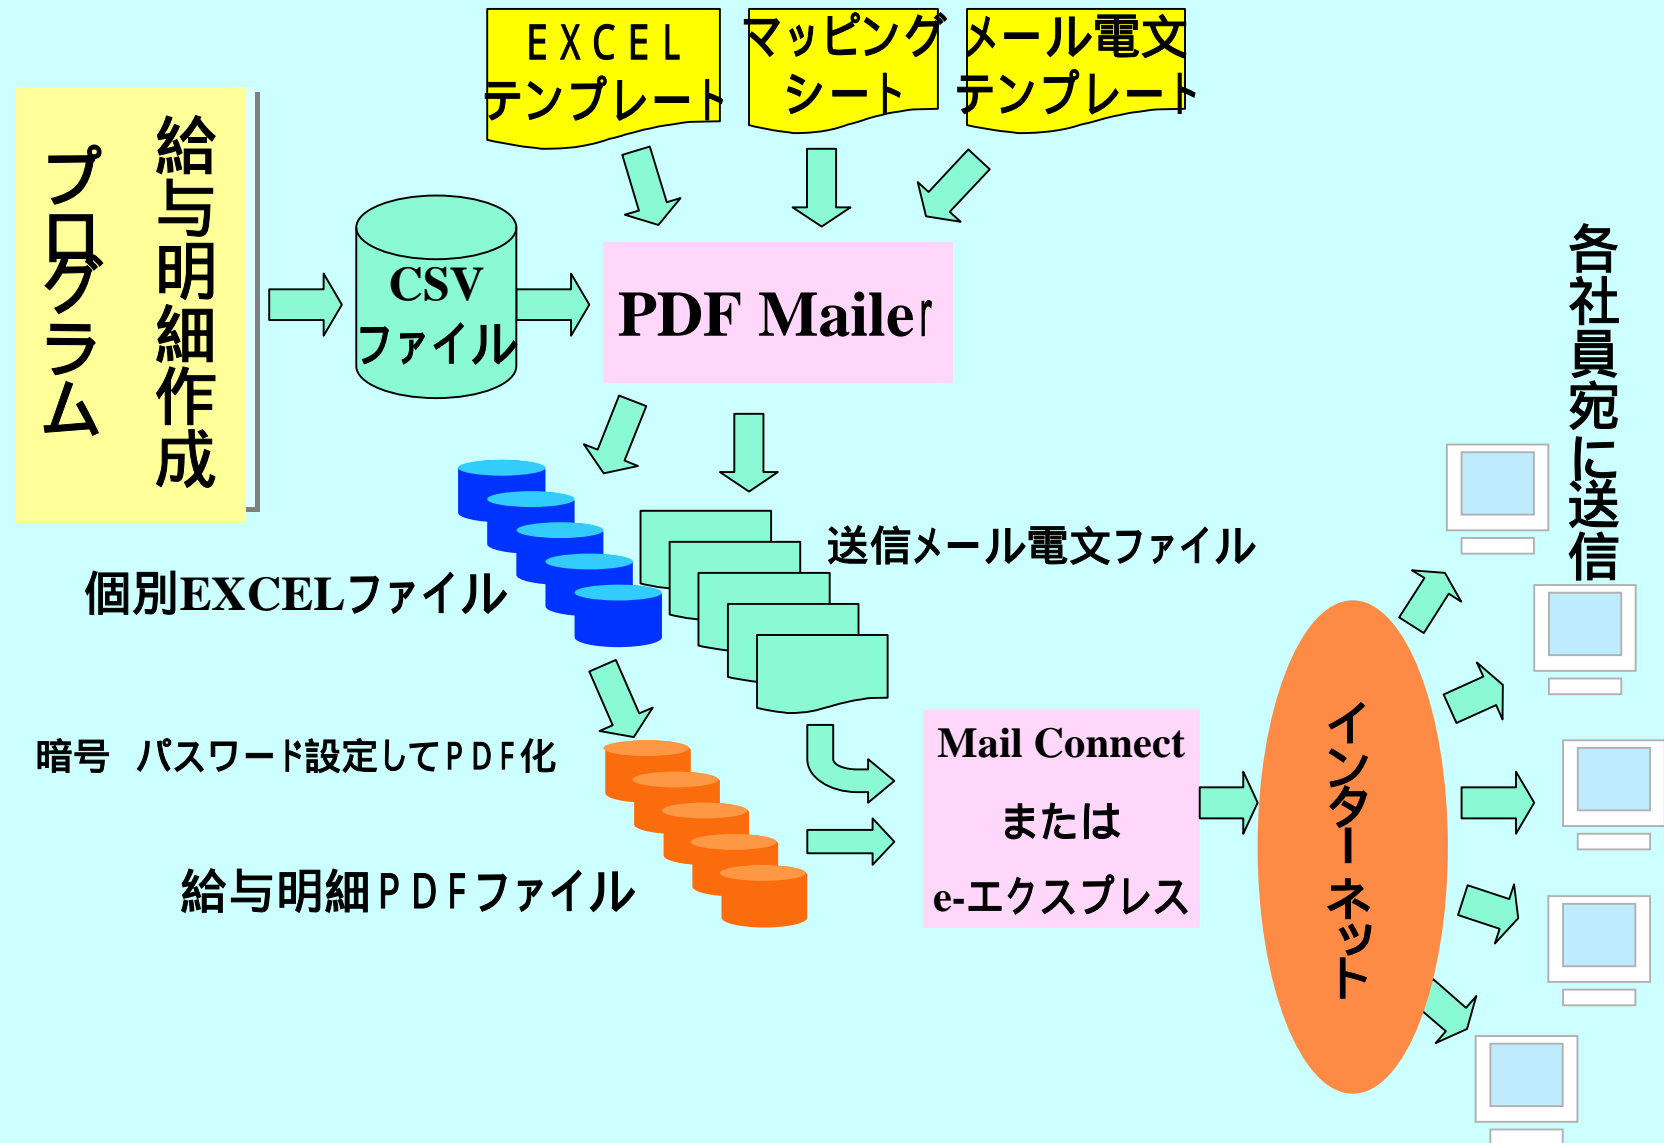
EXCEL テンプレート

マッピング シート

メール電文 テンプレート

給与明細作成 プログラム

CSV ファイル

PDF Mailer

各社員宛に送信

送信メール電文ファイル

個別EXCELファイル

暗号　パスワード設定してPDF化

給与明細PDFファイル

Mail Connect または e-エクスプレス

インターネット